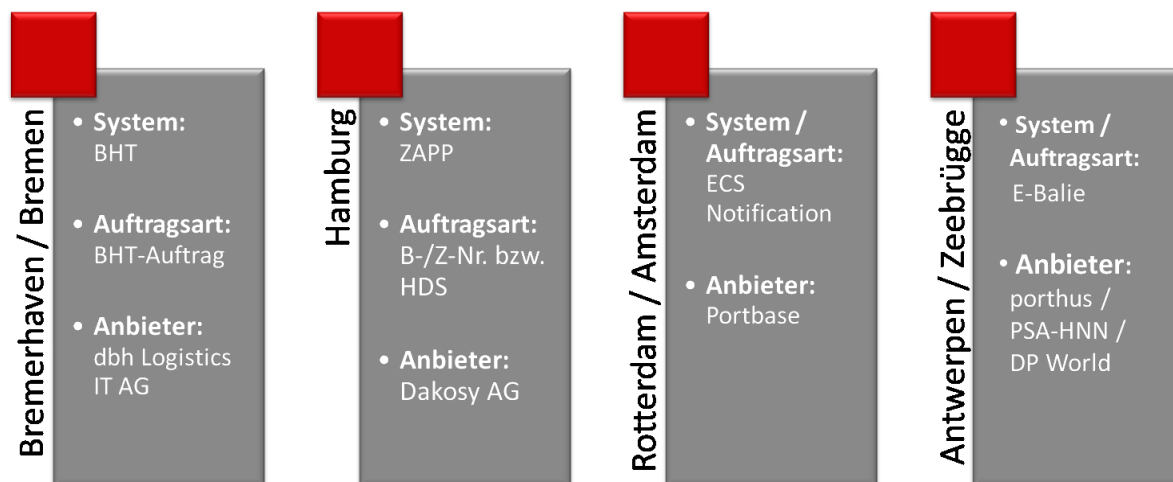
Bremerhaven / Bremen

• System:
BHT

• Auftragsart:
BHT-Auftrag

• Anbieter:
dbh Logistics IT AG

Hamburg

• System:
ZAPP

• Auftragsart:
B-/Z-Nr. bzw. HDS

• Anbieter:
Dakosy AG

Rotterdam / Amsterdam

• System / Auftragsart:
ECS Notification

• Anbieter:
Portbase

Antwerpen / Zeebrügge

• System / Auftragsart:
E-Balie

• Anbieter:
porthus / PSA-HNN / DP World